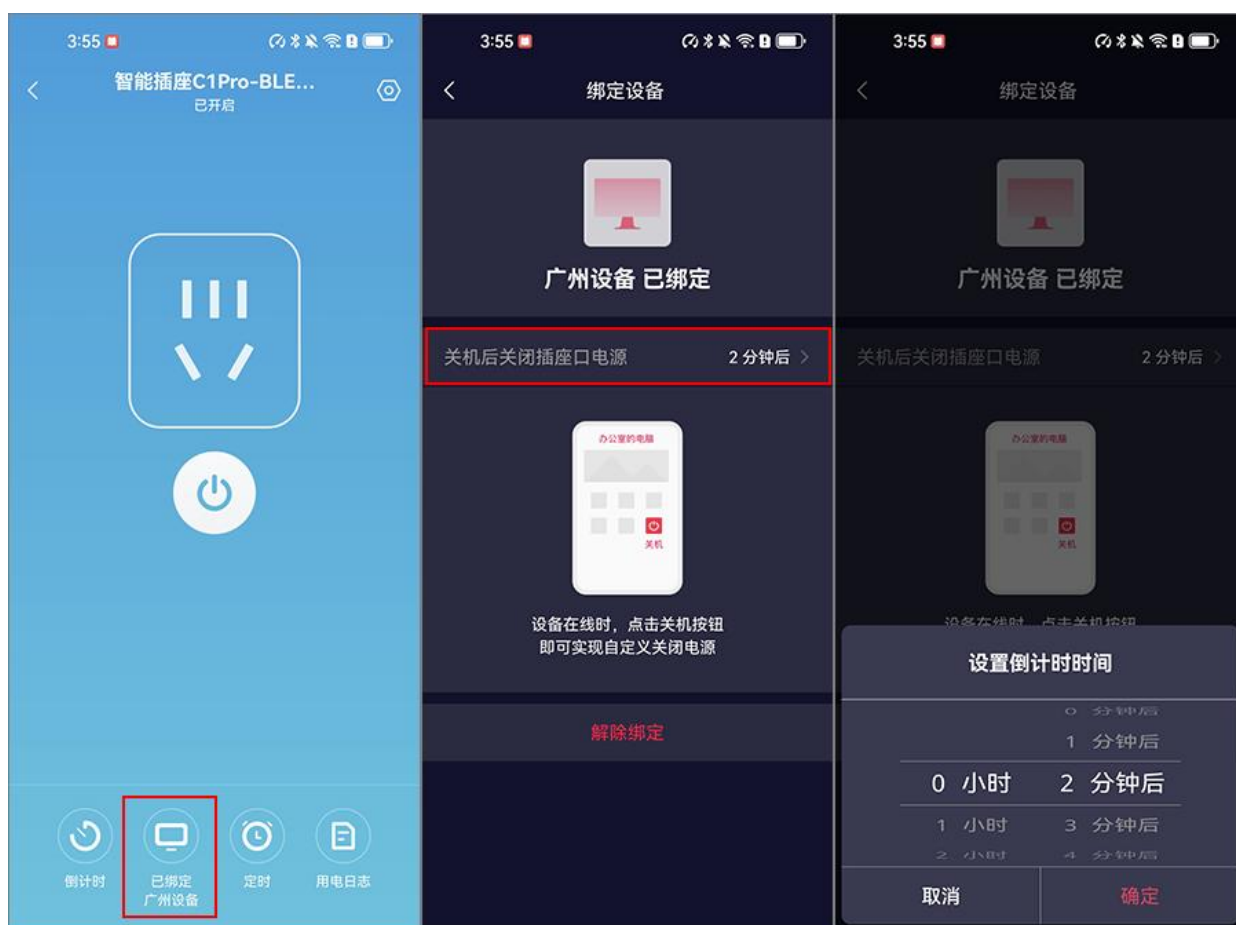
3:55

智能插座C1Pro-BLE...
已开启

倒计时

已绑定
广州设备

定时

用电日志

3:55

绑定设备

广州设备 已绑定

关机后关闭插座口电源 2 分钟后 >

办公室的电脑

关机

设备在线时，点击关机按钮
即可实现自定义关闭电源

解除绑定

3:55

绑定设备

广州设备 已绑定

关机后关闭插座口电源 2 分钟后 >

办公室的电脑

关机

设置倒计时时间

0 分钟后
1 分钟后
0 小时 2 分钟后
1 小时 3 分钟后
2 小时 4 分钟后

取消

确定